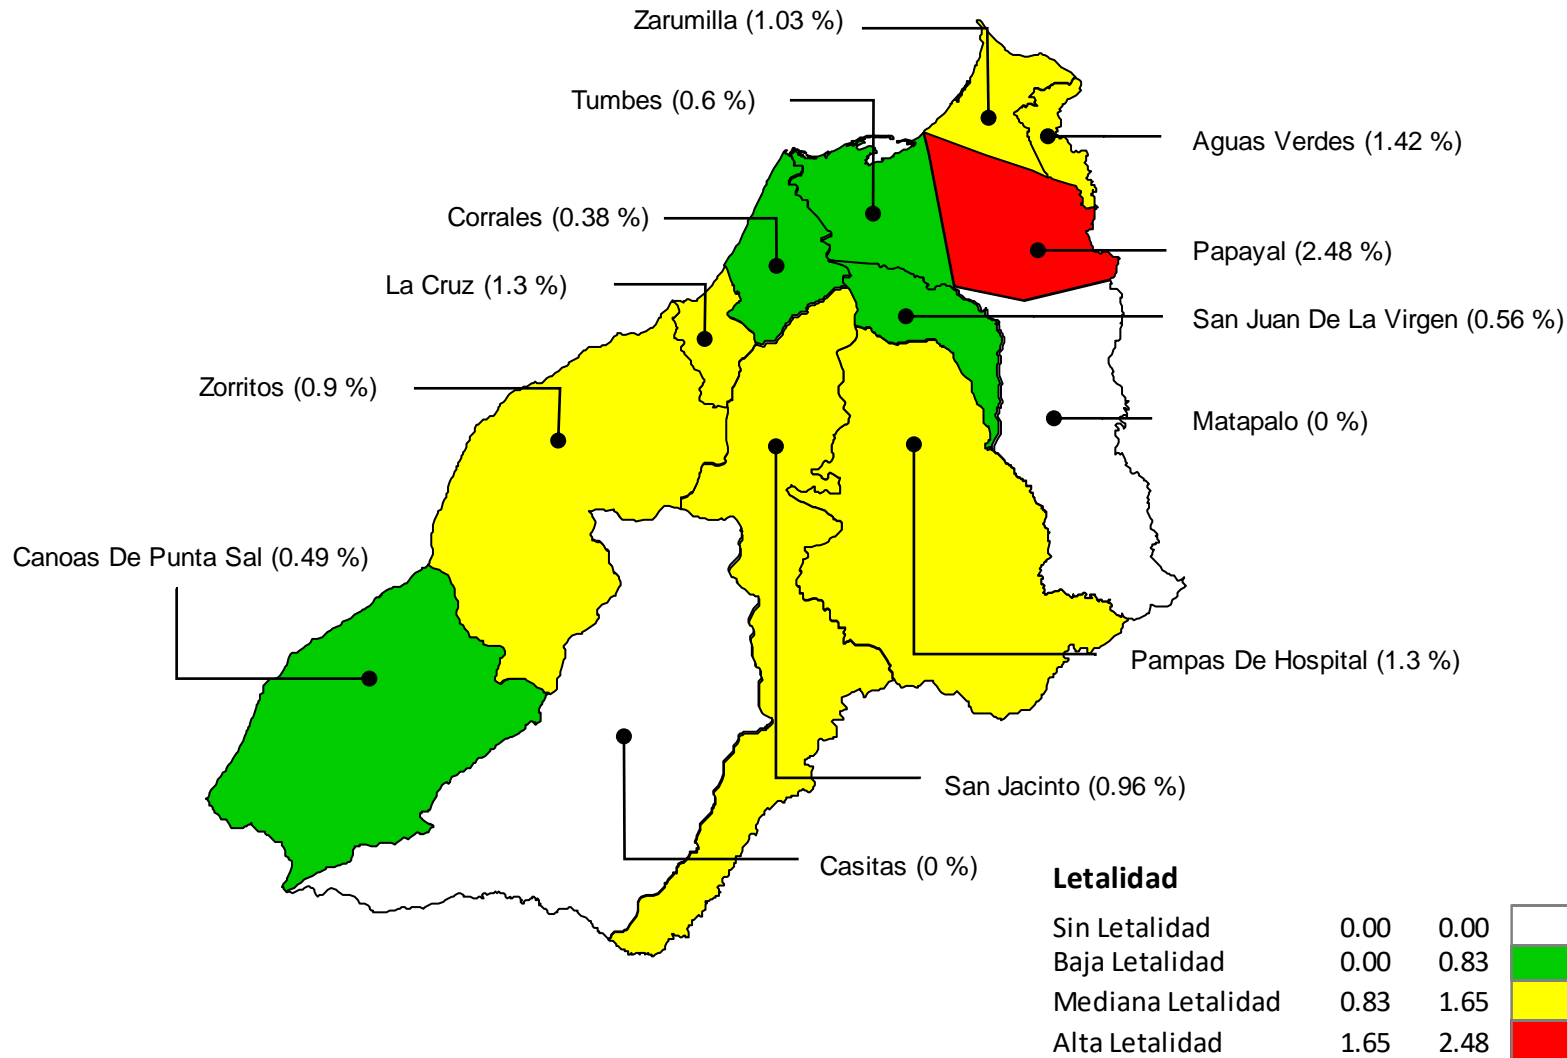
Zarumilla (1.03 %)

Tumbes (0.6 %)

Aguas Verdes (1.42 %)

Corrales (0.38 %)

Papayal (2.48 %)

La Cruz (1.3 %)

San Juan De La Virgen (0.56 %)

Zorritos (0.9 %)

Matapalo (0 %)

Canoas De Punta Sal (0.49 %)

Pampas De Hospital (1.3 %)

San Jacinto (0.96 %)

Casitas (0 %)

Letalidad

| | | |
|---|---|---|
| Sin Letalidad | 0.00 | 0.00 |
| Baja Letalidad | 0.00 | 0.83 |
| Mediana Letalidad | 0.83 | 1.65 |
| Alta Letalidad | 1.65 | 2.48 |